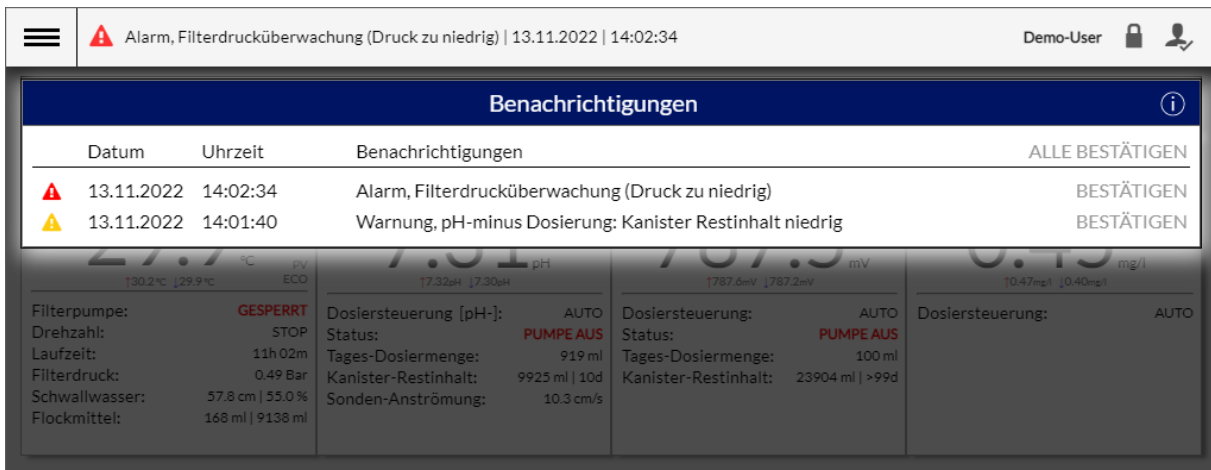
Alarm, Filterdrucküberwachung (Druck zu niedrig) | 13.11.2022 | 14:02:34

Demo-User

Benachrichtigungen

| | Datum | Uhrzeit | Benachrichtigungen | ALLE BESTÄTIGEN |
|---|---|---|---|---|
| | 13.11.2022 | 14:02:34 | Alarm, Filterdrucküberwachung (Druck zu niedrig) | BESTÄTIGEN |
| | 13.11.2022 | 14:01:40 | Warnung, pH-minus Dosierung: Kanister Restinhalt niedrig | BESTÄTIGEN |

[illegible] °C PV
↑30.2°C ↓29.9°C ECO

Filterpumpe: GESPERRT
Drehzahl: STOP
Laufzeit: 11h 02m
Filterdruck: 0.49 Bar
Schwallwasser: 57.8 cm | 55.0 %
Flockmittel: 168 ml | 9138 ml

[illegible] pH
↑7.32pH ↓7.30pH

Dosiersteuerung [pH-]: AUTO
Status: PUMPE AUS
Tages-Dosiermenge: 919 ml
Kanister-Restinhalt: 9925 ml | 10d
Sonden-Anströmung: 10.3 cm/s

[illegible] mV
↑787.6mV ↓787.2mV

Dosiersteuerung: AUTO
Status: PUMPE AUS
Tages-Dosiermenge: 100 ml
Kanister-Restinhalt: 23904 ml | >99d

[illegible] mg/l
↑0.47mg/l ↓0.40mg/l

Dosiersteuerung: AUTO